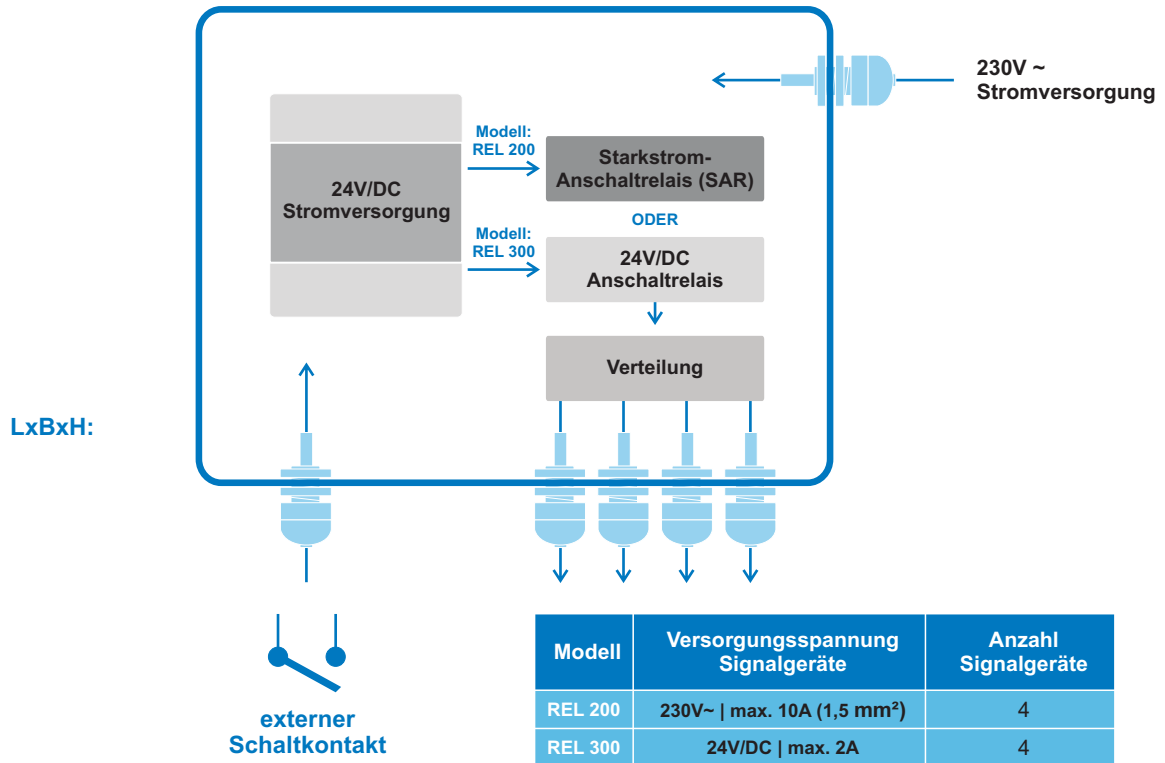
230V ~
Stromversorgung

24V/DC
Stromversorgung

Modell:
REL 200

Starkstrom-
Anschaltrelais (SAR)

ODER

Modell:
REL 300

24V/DC
Anschaltrelais

Verteilung

LxBxH:

externer
Schaltkontakt

| Modell | Versorgungsspannung Signalgeräte | Anzahl Signalgeräte |
|---|---|---|
| REL 200 | 230V~ \| max. 10A (1,5 $mm^2$) | 4 |
| REL 300 | 24V/DC \| max. 2A | 4 |